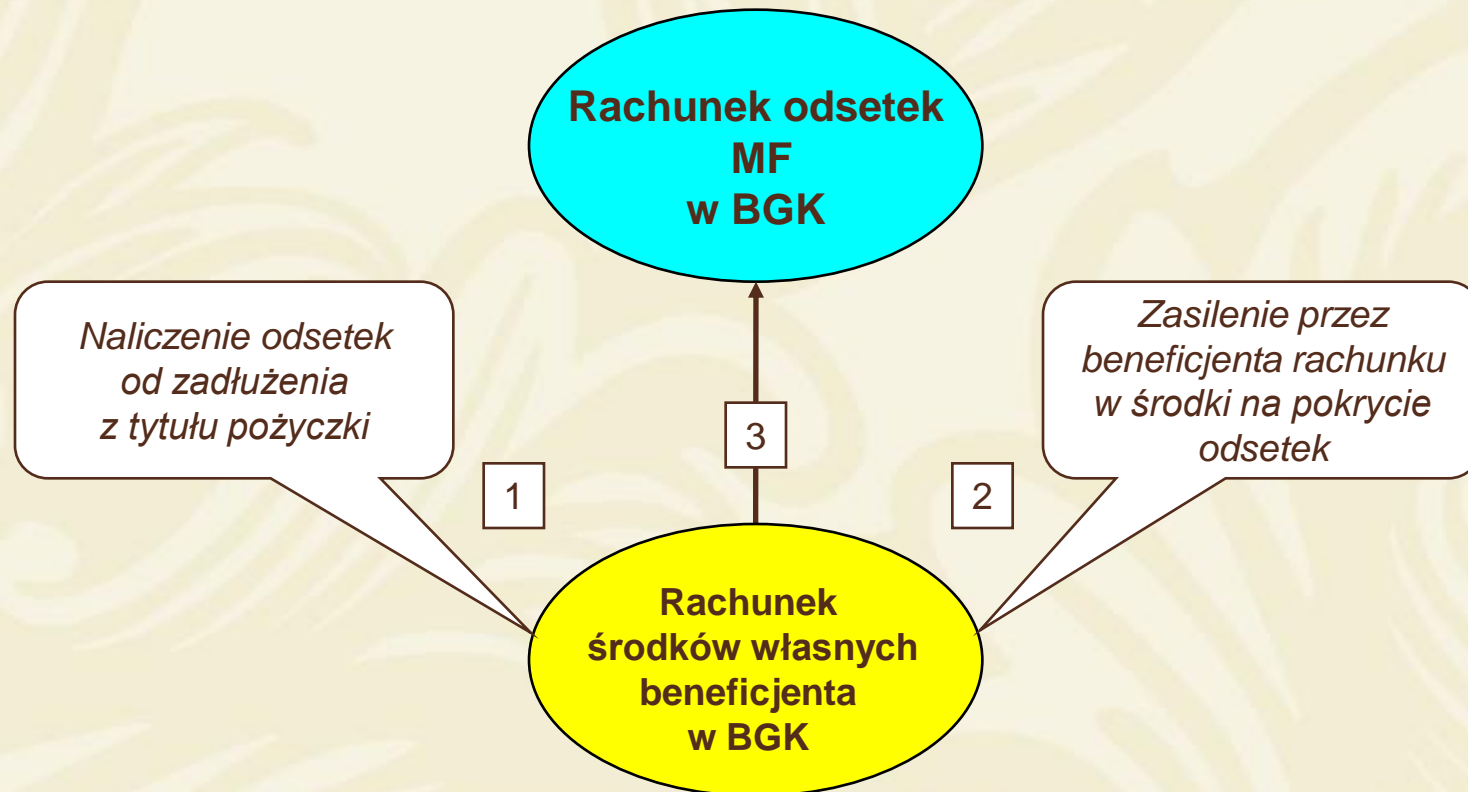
Rachunek odsetek MF w BGK

Naliczenie odsetek od zadłużenia z tytułu pożyczki

3

Zasilenie przez beneficjenta rachunku w środki na pokrycie odsetek

1

2

Rachunek środków własnych beneficjenta w BGK